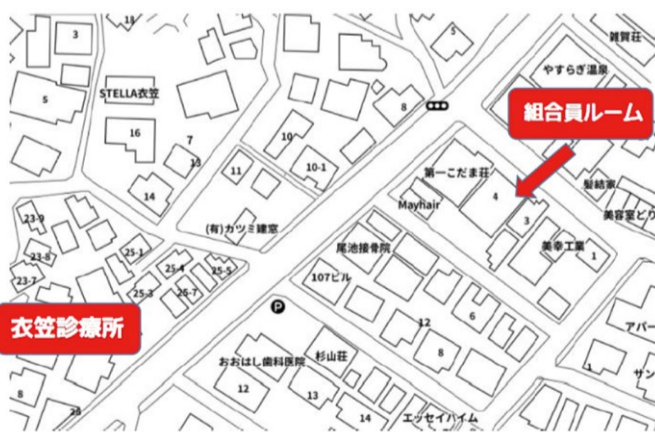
3
5
STELLA衣笠
16
7
13
14
雑賀荘
5
やすらぎ温泉
8
10
10-1
11
組合員ルーム
第一こだま荘
4
髪結家
美容室どり
Mayhair
3
美幸工業
1
(有)カツミ建室
23-9
23-8
23-7
25-1
25-4
25-5
25-3
25-7
尾池接骨院
107ビル
P
衣笠診療所
12
6
アパー
8
おおはし歯科医院
杉山荘
12
13
サン
23
14
エッセイハイム